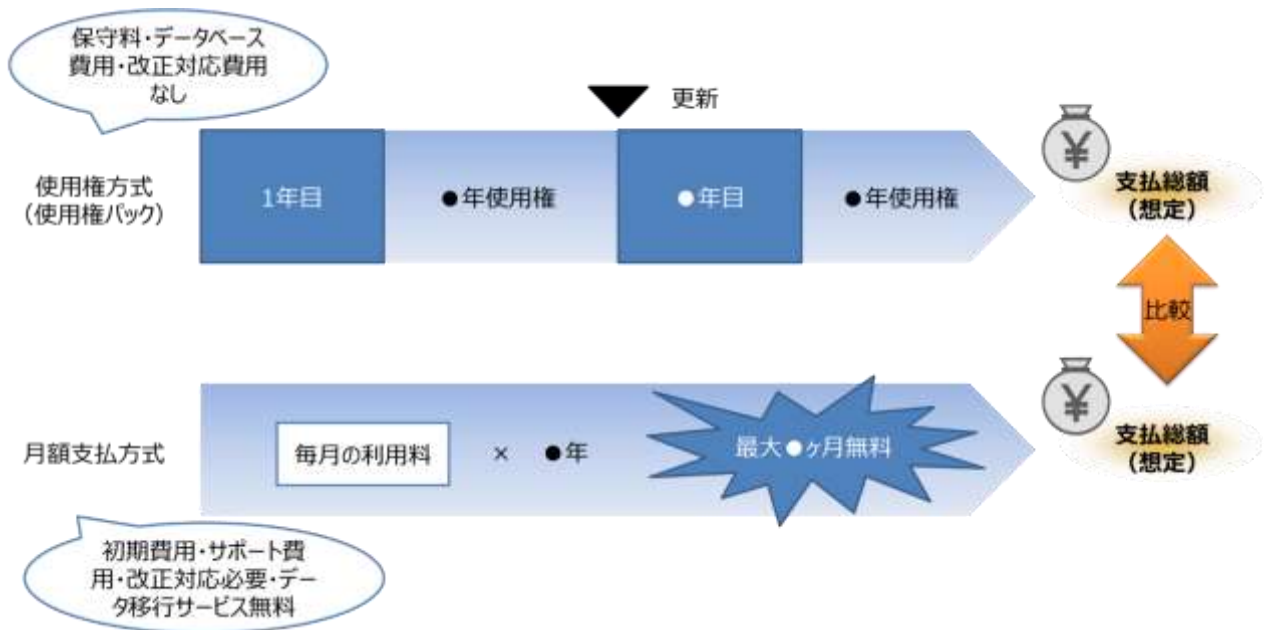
保守料・データベース費用・改正対応費用なし

更新

使用権方式
（使用権パック）

1年目

●年使用権

●年目

●年使用権

¥

支払総額
（想定）

比較

月額支払方式

毎月の利用料

× ●年

最大●ヶ月無料

¥

支払総額
（想定）

初期費用・サポート費用・改正対応必要・データ移行サービス無料